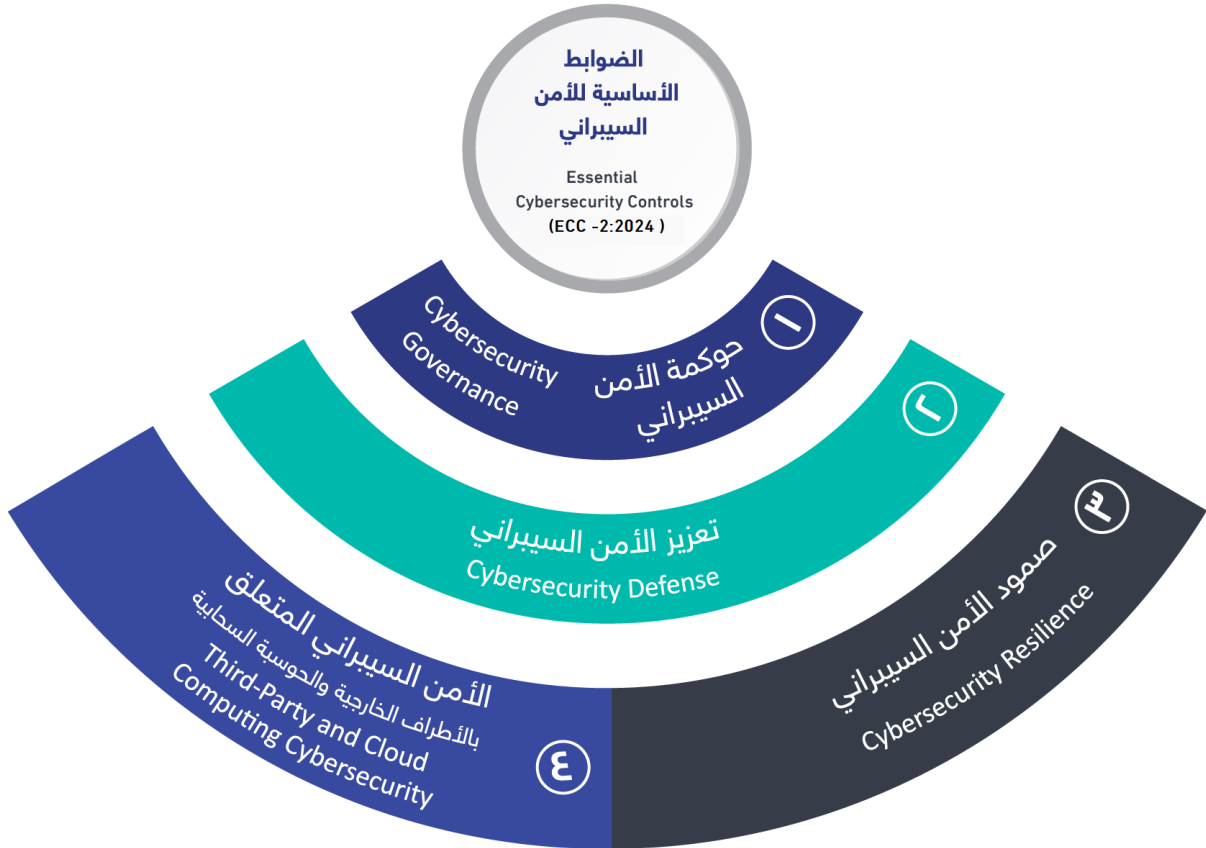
الضوابط الأساسية للأمن السيبراني

Essential Cybersecurity Controls (ECC -2:2024 )

١
حوكمة الأمن السيبراني
Cybersecurity Governance

٢
تعزيز الأمن السيبراني
Cybersecurity Defense

٣
صمود الأمن السيبراني
Cybersecurity Resilience

٤
الأمن السيبراني المتعلق بالأطراف الخارجية والحوسبة السحابية
Third-Party and Cloud Computing Cybersecurity